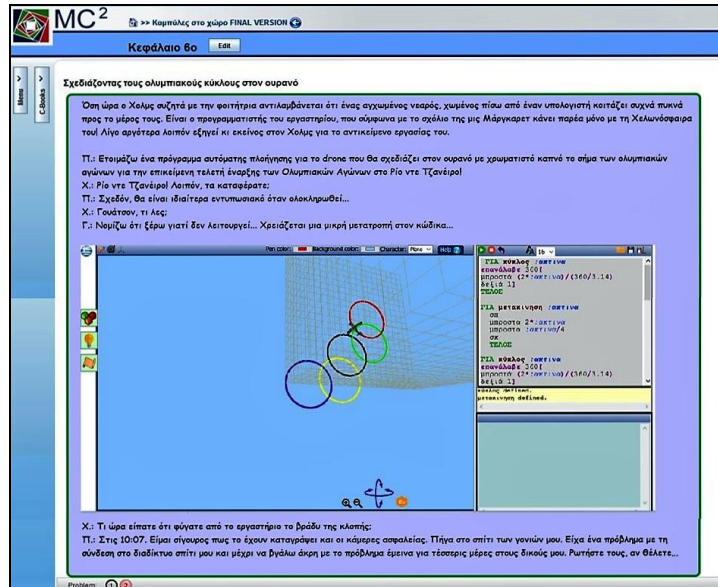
MC$^2$

>> Καμπύλες στο χώρο FINAL VERSION

Κεφάλαιο 6ο

Edit

Menu

C-Books

Σχεδιάζοντας τους ολυμπιακούς κύκλους στον ουρανό

Όση ώρα ο Χολμς συζητά με την φοιτήτρια αντιλαμβάνεται ότι ένας αγχωμένος νεαρός, χωμένος πίσω από έναν υπολογιστή κοιτάζει συχνά πυκνά προς το μέρος τους. Είναι ο προγραμματιστής του εργαστηρίου, που σύμφωνα με το σχόλιο της μις Μάργκαρετ κάνει παρέα μόνο με τη Χελωνόσφαιρα του! Λίγο αργότερα λοιπόν εξηγεί κι εκείνος στον Χολμς για το αντικείμενο εργασίας του.

Π.: Ετοιμάζω ένα πρόγραμμα αυτόματης πλοήγησης για το drone που θα σχεδιάζει στον ουρανό με χρωματιστό καπνό το σήμα των ολυμπιακών αγώνων για την επικείμενη τελετή έναρξης των Ολυμπιακών Αγώνων στο Ρίο ντε Τζανέιρο!

Χ.: Ρίο ντε Τζανέιρο! Λοιπόν, τα καταφέρατε;

Π.: Σχεδόν, θα είναι ιδιαίτερα εντυπωσιακό όταν ολοκληρωθεί...

Χ.: Γουάτσον, τι λες;

Γ.: Νομίζω ότι ξέρω γιατί δεν λειτουργεί... Χρειάζεται μια μικρή μετατροπή στον κώδικα...

Pen color: Background color: Character: Plane Help

ΓΙΑ κύκλος :ακτίνα
επανάλαβε 360[
μπροστά (2*:ακτίνα)/(360/3.14)
δεξιά 1]
ΤΕΛΟΣ

ΓΙΑ μετακίνηση :ακτίνα
ση
μπροστά 2*:ακτίνα
μπροστά :ακτίνα/4
σκ
ΤΕΛΟΣ

ΓΙΑ κύκλος :ακτίνα
επανάλαβε 360[
μπροστά (2*:ακτίνα)/(360/3.14)
δεξιά 1]

κύκλος defined.
μετακίνηση defined.

Χ.: Τι ώρα είπατε ότι φύγατε από το εργαστήριο το βράδυ της κλοπής;

Π.: Στις 10:07. Είμαι σίγουρος πως το έχουν καταγράψει και οι κάμερες ασφαλείας. Πήγα στο σπίτι των γονιών μου. Είχα ένα πρόβλημα με τη σύνδεση στο διαδίκτυο σπίτι μου και μέχρι να βγάλω άκρη με το πρόβλημα έμεινα για τέσσερις μέρες στους δικούς μου. Ρωτήστε τους, αν θέλετε...

Problem: